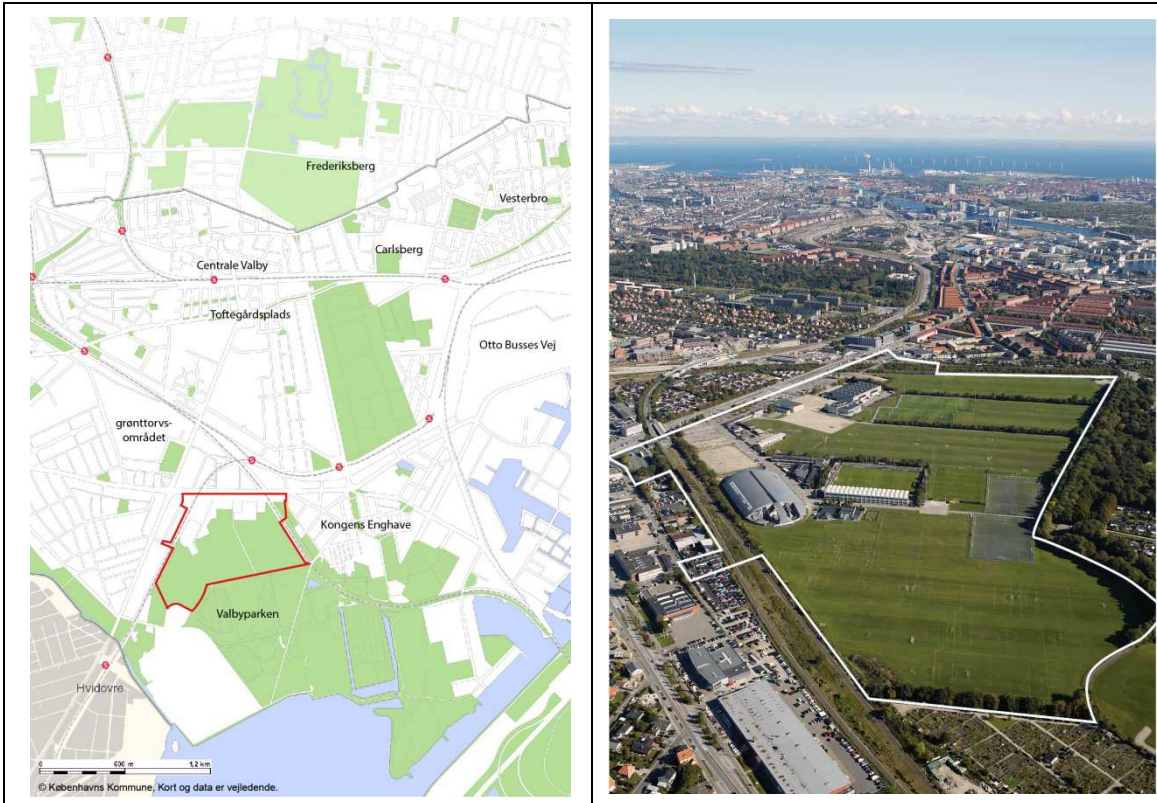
Frederiksberg

Vesterbro

Carlsberg

Centrale Valby

Toftegårdsplads

Otto Busses Vej

grønttorvs-området

Kongens Enghave

Valbyparken

Hvidovre

0 600 m 1,2 km

© Københavns Kommune, Kort og data er vejledende.